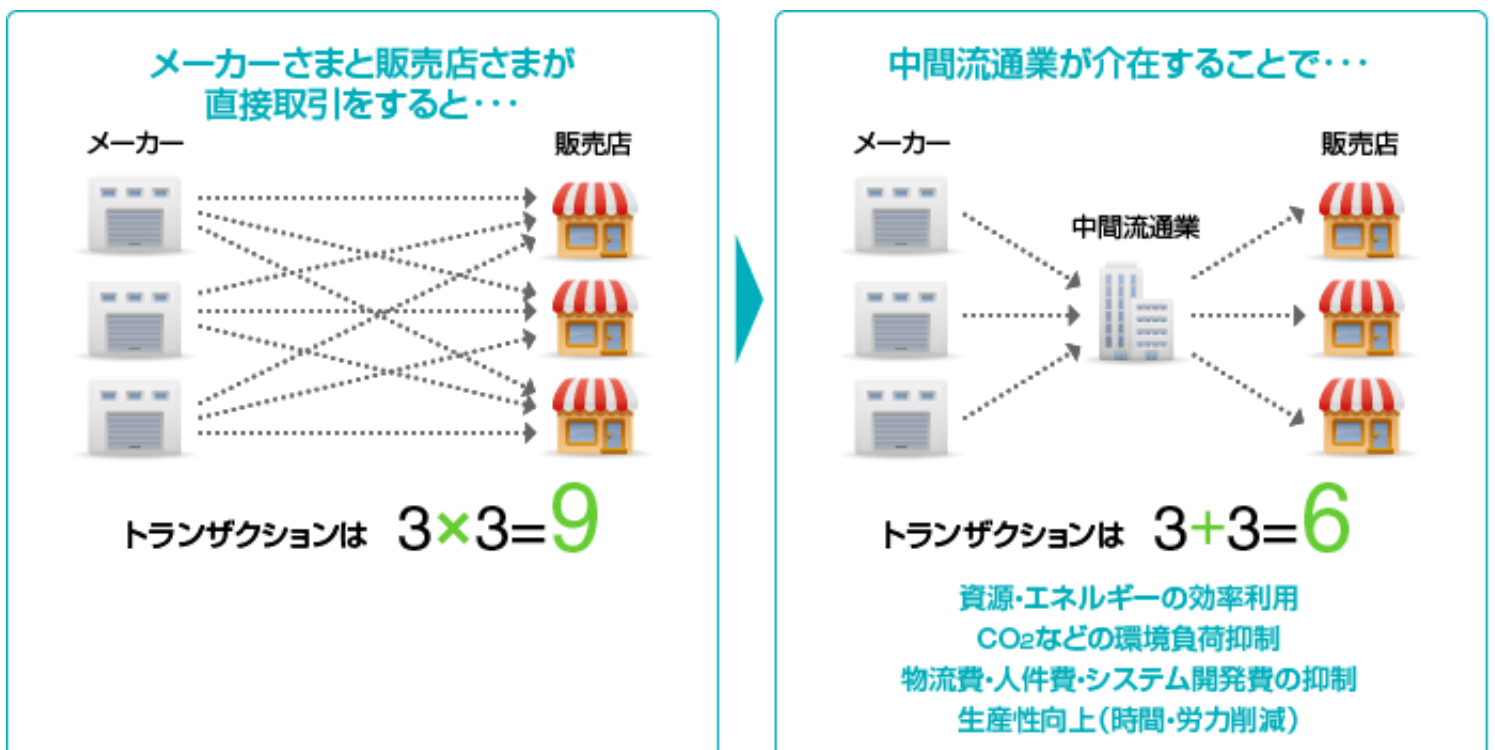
メーカーさまと販売店さまが直接取引をすると・・・

メーカー

販売店

トランザクションは　$3\times3=9$

中間流通業が介在することで・・・

メーカー

中間流通業

販売店

トランザクションは　$3+3=6$

資源・エネルギーの効率利用
$CO_2$などの環境負荷抑制
物流費・人件費・システム開発費の抑制
生産性向上（時間・労力削減）